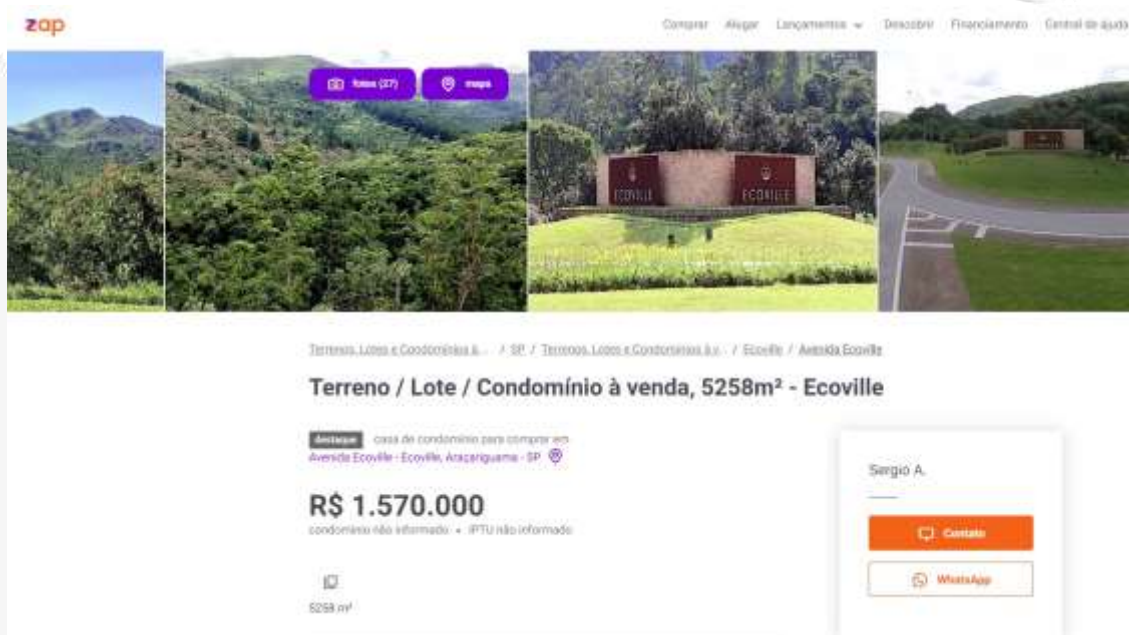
zap

Comprar Alugar Lançamentos Descobrir Financiamento Central de ajuda

fotos (27) mapa

ECOVILLE ECOVILLE

Terrenos, Lotes e Condomínios à... / SP / Terrenos, Lotes e Condomínios à v... / Ecoville / Avenida Ecoville

Terreno / Lote / Condomínio à venda, 5258m² - Ecoville

destaque casa de condomínio para comprar em Avenida Ecoville - Ecoville, Araçariguama - SP

R$ 1.570.000
condomínio não informado • IPTU não informado

5258 m²

Sergio A.

Contato

WhatsApp